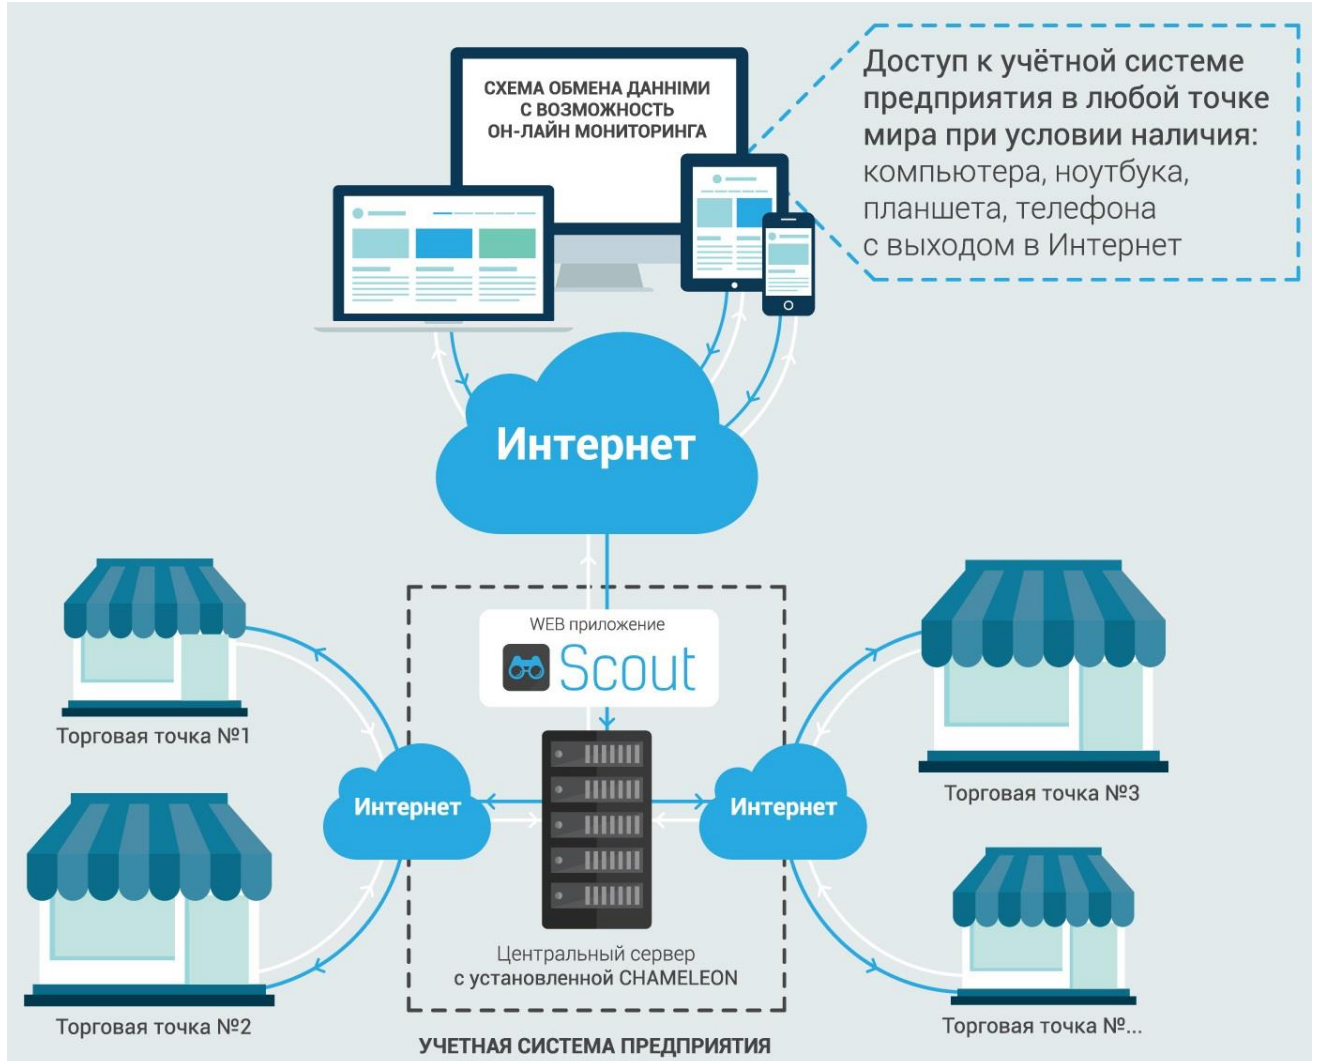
СХЕМА ОБМЕНА ДАННІМИ С ВОЗМОЖНОСТЬ ОН-ЛАЙН МОНИТОРИНГА

Доступ к учётной системе предприятия в любой точке мира при условии наличия: компьютера, ноутбука, планшета, телефона с выходом в Интернет

Интернет

WEB приложение
Scout

Торговая точка №1

Интернет

Интернет

Торговая точка №3

Торговая точка №2

Центральный сервер с установленной CHAMELEON

Торговая точка №...

УЧЕТНАЯ СИСТЕМА ПРЕДПРИЯТИЯ